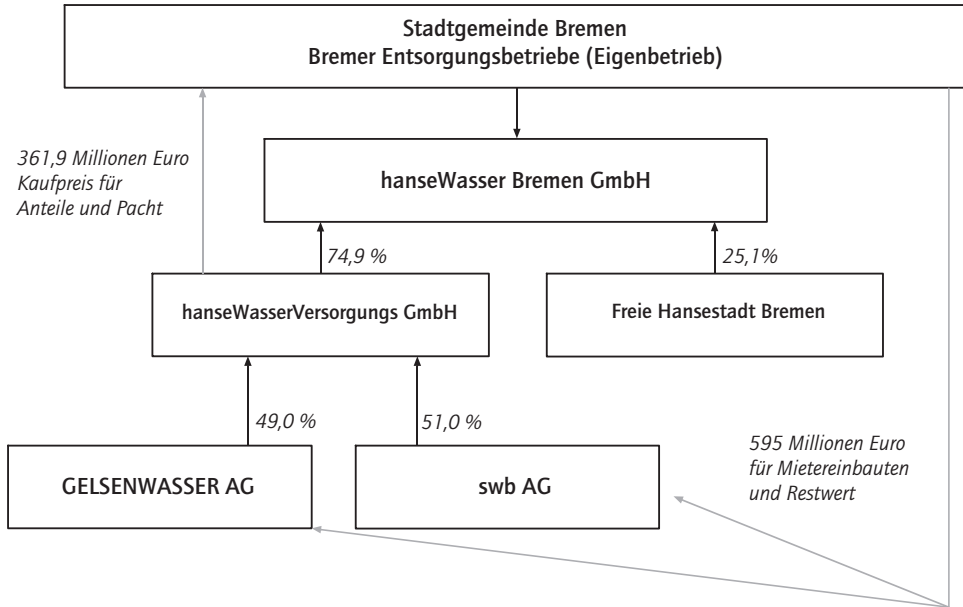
Stadtgemeinde Bremen
Bremer Entsorgungsbetriebe (Eigenbetrieb)

361,9 Millionen Euro Kaufpreis für Anteile und Pacht

hanseWasser Bremen GmbH

74,9 %

25,1%

hanseWasserVersorgungs GmbH

Freie Hansestadt Bremen

49,0 %

51,0 %

595 Millionen Euro für Mietereinbauten und Restwert

GELSENWASSER AG

swb AG